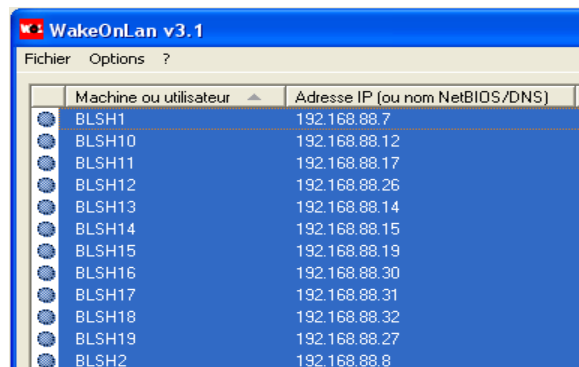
WakeOnLan v3.1

Fichier Options ?

| Machine ou utilisateur | Adresse IP (ou nom NetBIOS/DNS) |
|---|---|
| BLSH1 | 192.168.88.7 |
| BLSH10 | 192.168.88.12 |
| BLSH11 | 192.168.88.17 |
| BLSH12 | 192.168.88.26 |
| BLSH13 | 192.168.88.14 |
| BLSH14 | 192.168.88.15 |
| BLSH15 | 192.168.88.19 |
| BLSH16 | 192.168.88.30 |
| BLSH17 | 192.168.88.31 |
| BLSH18 | 192.168.88.32 |
| BLSH19 | 192.168.88.27 |
| BLSH2 | 192.168.88.8 |